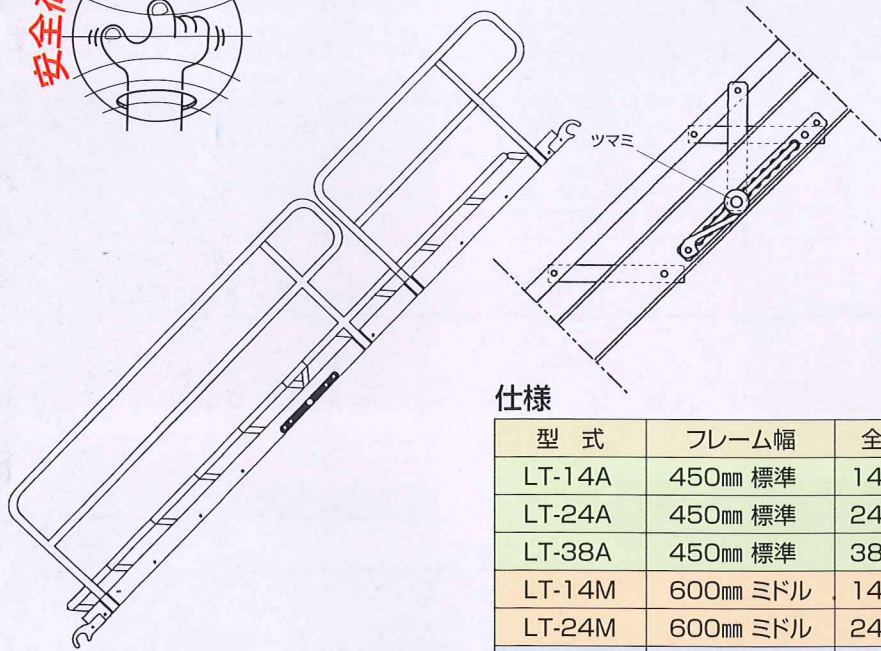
安全
ツマミ
仕様

| 型　式 | フレーム幅 | 全 |
|---|---|---|
| LT-14A | 450㎜ 標準 | 14 |
| LT-24A | 450㎜ 標準 | 24 |
| LT-38A | 450㎜ 標準 | 38 |
| LT-14M | 600㎜ ミドル | 14 |
| LT-24M | 600㎜ ミドル | 24 |